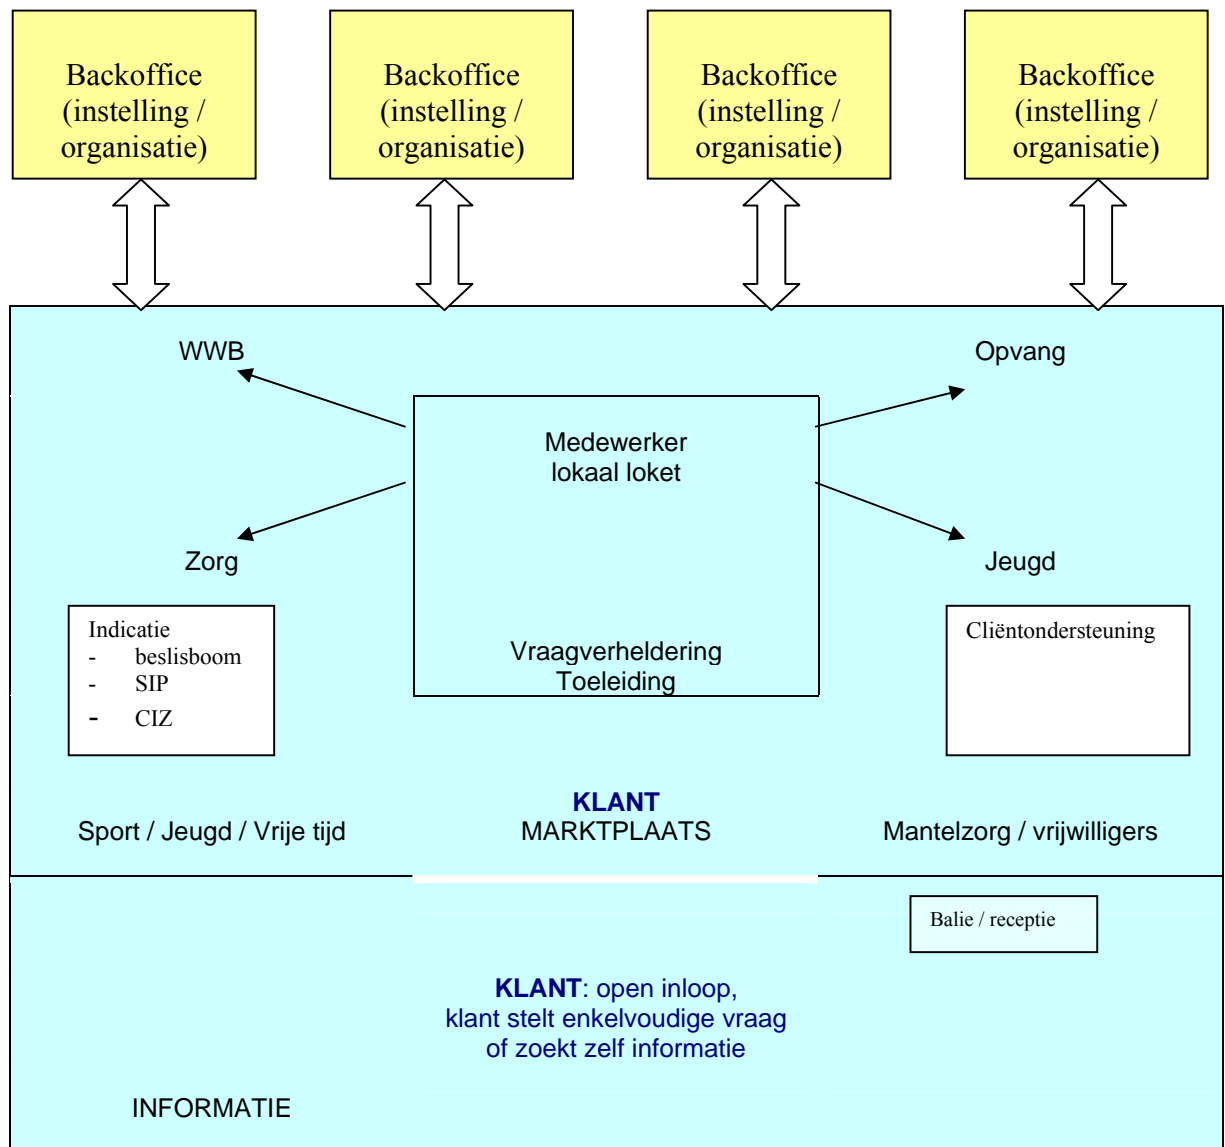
Backoffice (instelling / organisatie)

Backoffice (instelling / organisatie)

Backoffice (instelling / organisatie)

Backoffice (instelling / organisatie)

WWB

Opvang

Medewerker
lokaal loket

Zorg

Jeugd

Indicatie
- beslisboom
- SIP
- CIZ

Vraagverheldering
Toeleiding

Cliëntondersteuning

KLANT
MARKTPLAATS

Sport / Jeugd / Vrije tijd

Mantelzorg / vrijwilligers

Balie / receptie

**KLANT**: open inloop,
klant stelt enkelvoudige vraag
of zoekt zelf informatie

INFORMATIE